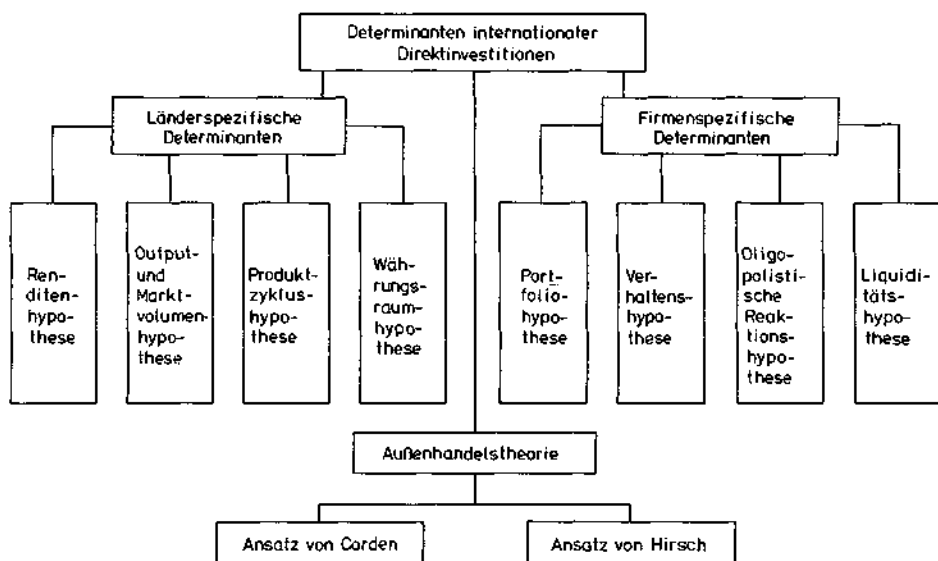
Determinanten internationaler Direktinvestitionen

Länderspezifische Determinanten

Renditenhypothese

Output- und Marktvolumenhypothese

Produktzyklushypothese

Währungsraumhypothese

Firmenspezifische Determinanten

Portfoliohypothese

Verhaltenshypothese

Oligopolistische Reaktionshypothese

Liquiditätshypothese

Außenhandelstheorie

Ansatz von Corden

Ansatz von Hirsch